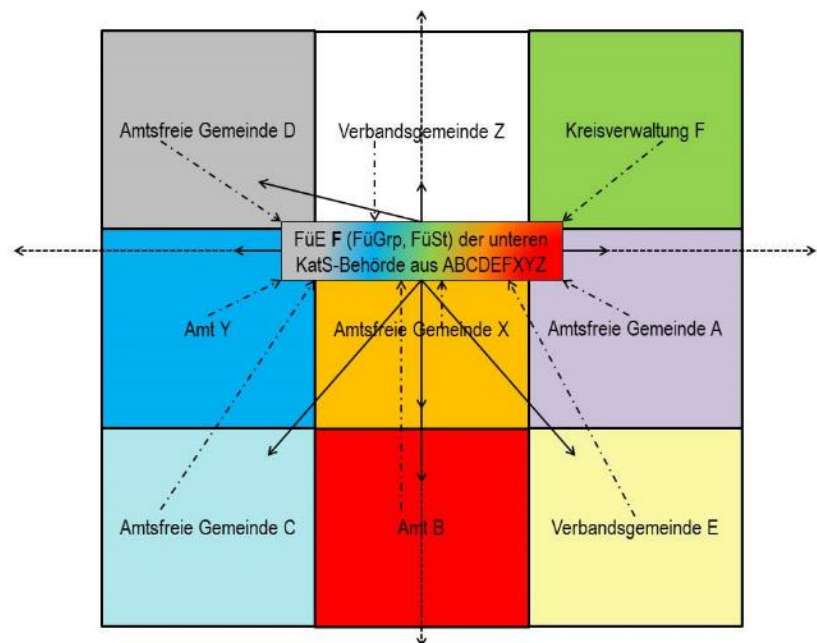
Amtsfreie Gemeinde D

Verbandsgemeinde Z

Kreisverwaltung F

FüE **F** (FüGrp, FüSt) der unteren KatS-Behörde aus ABCDEFXYZ

Amt Y

Amtsfreie Gemeinde X

Amtsfreie Gemeinde A

Amtsfreie Gemeinde C

Amt B

Verbandsgemeinde E